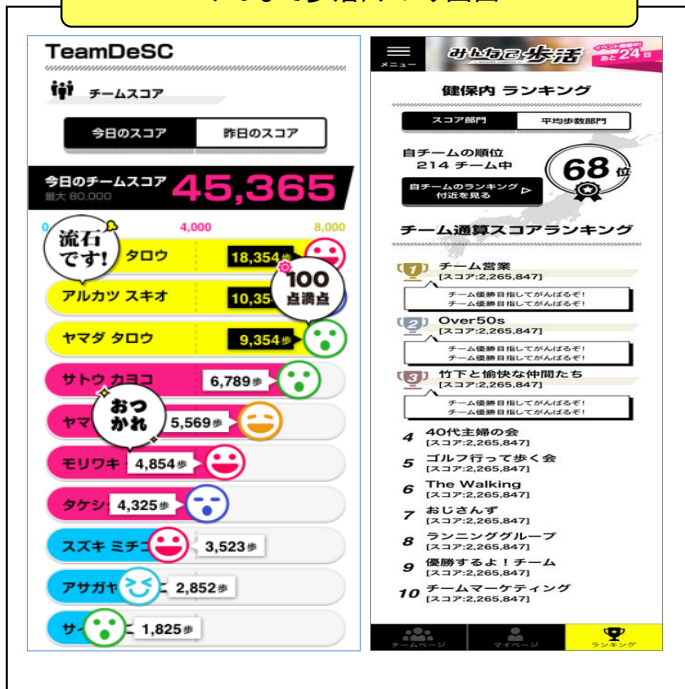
TeamDeSC

チームスコア

今日のスコア | 昨日のスコア

今日のチームスコア 45,365
最大 80,000

0 4,000 8,000

流石です!
タロウ 18,354歩

100点満点
アルカツ スキオ 10,35

ヤマダ タロウ 9,354歩

サトウ カヨコ 6,789歩

おつかれ
ヤマ 5,569歩

モリワキ 4,854歩

タケシ 4,325歩

スズキ ミチ 3,523歩

アサガヤ 2,852歩

サ 1,825歩

メニュー
みんなで歩活
イベント終了まであと24日

健保内 ランキング

スコア部門 | 平均歩数部門

自チームの順位
214 チーム中
68位

自チームのランキング付近を見る ▶

チーム通算スコアランキング

1 チーム営業
[スコア:2,265,847]
チーム優勝目指してがんばるぞ!
チーム優勝目指してがんばるぞ!

2 Over50s
[スコア:2,265,847]
チーム優勝目指してがんばるぞ!
チーム優勝目指してがんばるぞ!

3 竹下と愉快な仲間たち
[スコア:2,265,847]
チーム優勝目指してがんばるぞ!
チーム優勝目指してがんばるぞ!

4 40代主婦の会
[スコア:2,265,847]

5 ゴルフ行って歩く会
[スコア:2,265,847]

6 The Walking
[スコア:2,265,847]

7 おじさんず
[スコア:2,265,847]

8 ランニンググループ
[スコア:2,265,847]

9 優勝するよ!チーム
[スコア:2,265,847]

10 チームマーケティング
[スコア:2,265,847]

チームページ | マイページ | ランキング